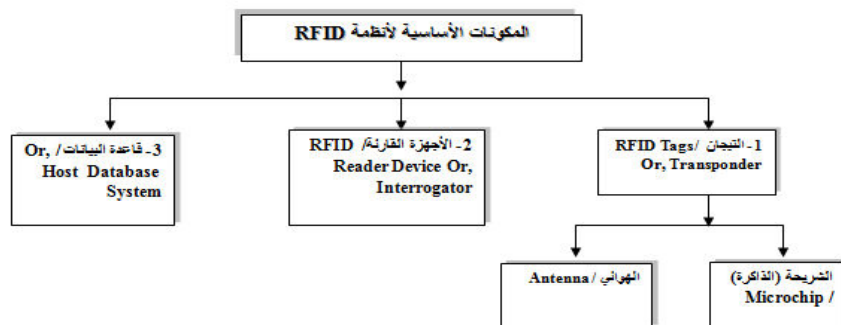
المكونات الأساسية لأنظمة RFID

1- التيجان / RFID Tags Or, Transponder

2- الأجهزة القارئة/ RFID Reader Device Or, Interrogator

3- قاعدة البيانات / Or, Host Database System

الشريحة (الذاكرة) / Microchip

الهوائي / Antenna